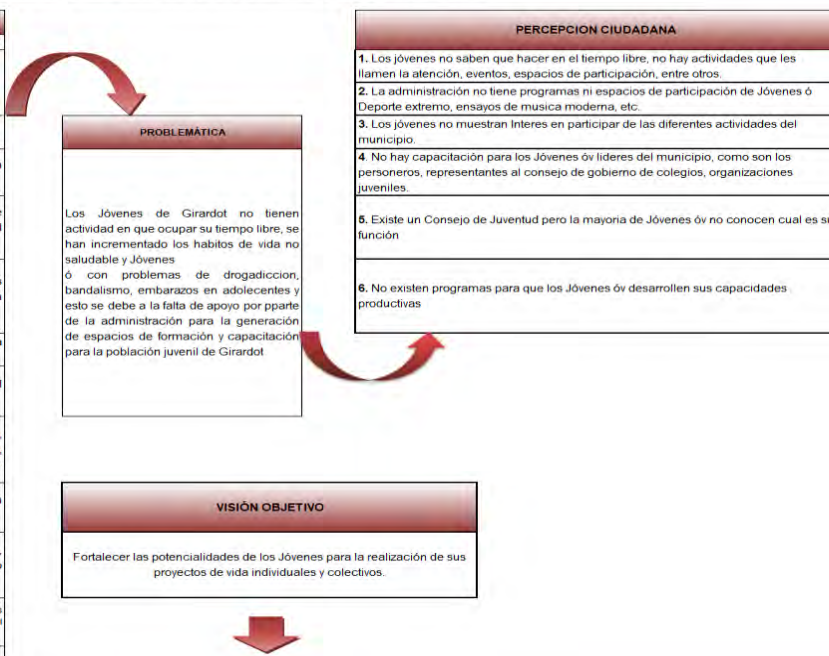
PERCEPCION CIUDADANA

1. Los jóvenes no saben que hacer en el tiempo libre, no hay actividades que les llamen la atención, eventos, espacios de participación, entre otros.

2. La administración no tiene programas ni espacios de participación de Jóvenes ó Deporte extremo, ensayos de musica moderna, etc.

3. Los jóvenes no muestran Interes en participar de las diferentes actividades del municipio.

4. No hay capacitación para los Jóvenes óv lideres del municipio, como son los personeros, representantes al consejo de gobierno de colegios, organizaciones juveniles.

5. Existe un Consejo de Juventud pero la mayoria de Jóvenes óv no conocen cual es su función

6. No existen programas para que los Jóvenes óv desarrollen sus capacidades productivas

PROBLEMÁTICA

Los Jóvenes de Girardot no tienen actividad en que ocupar su tiempo libre, se han incrementado los habitos de vida no saludable y Jóvenes ó con problemas de drogadiccion, bandalismo, embarazos en adolecentes y esto se debe a la falta de apoyo por pparte de la administración para la generación de espacios de formación y capacitación para la población juvenil de Girardot

VISIÓN OBJETIVO

Fortalecer las potencialidades de los Jóvenes para la realización de sus proyectos de vida individuales y colectivos.